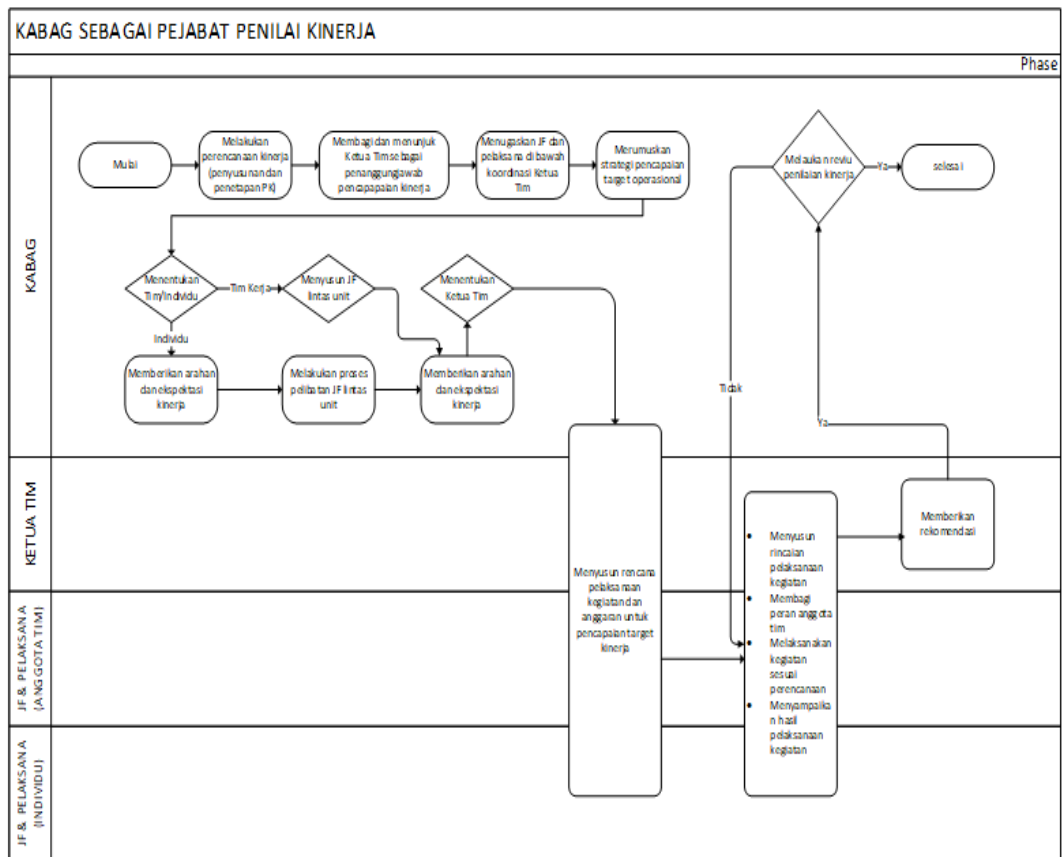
KABAG SEBAGAI PEJABAT PENILAI KINERJA

Phase

KABAG

Mulai

Melakukan perencanaan kinerja (penyusunan dan penetapan PK)

Membagi dan menunjuk Ketua Tim sebagai penanggungjawab pencapaian kinerja

Menugaskan JF dan pelaksana di bawah koordinasi Ketua Tim

Merumuskan strategi pencapaian target operasional

Melakukan reviu penilaian kinerja

Ya

selesai

Menentukan Tim/Individu

Tim Kerja

Menyusun JF lintas unit

Menentukan Ketua Tim

Individu

Memberikan arahan dan ekspektasi kinerja

Melakukan proses pelibatan JF lintas unit

Memberikan arahan dan ekspektasi kinerja

Tidak

Ya

KETUA TIM

Menyusun rencana pelaksanaan kegiatan dan anggaran untuk pencapaian target kinerja

• Menyusun rincian pelaksanaan kegiatan
• Membagi peran anggota tim
• Melaksanakan kegiatan sesuai perencanaan
• Menyampaikan hasil pelaksanaan kegiatan

Memberikan rekomendasi

JF & PELAKSANA (ANGGOTA TIM)

JF & PELAKSANA (INDIVIDU)